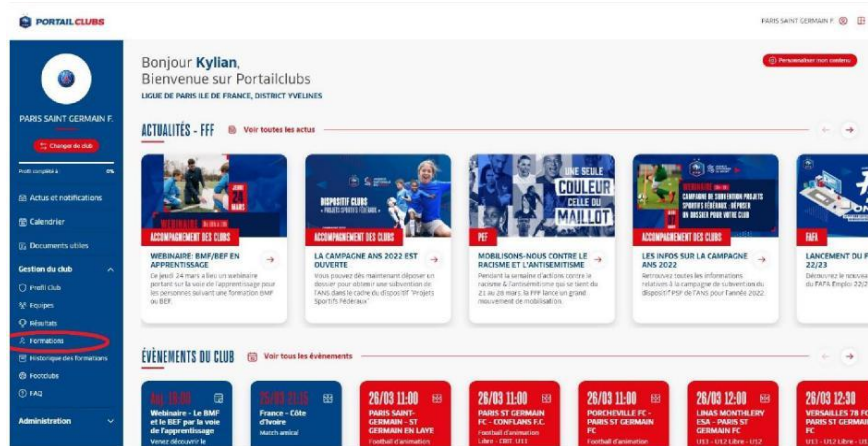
PORTAILCLUBS

PARIS SAINT GERMAIN F.

PARIS SAINT GERMAIN F.
Changer de club

Profil complété à 0%

Actus et notifications
Calendrier
Documents utiles
Gestion du club
Profil Club
Equipes
Résultats
Formations
Historique des formations
Footclubs
FAQ
Administration

Bonjour Kylian,
Bienvenue sur Portailclubs
LIGUE DE PARIS ILE DE FRANCE, DISTRICT YVELINES

Personnaliser mon contenu

ACTUALITÉS - FFF Voir toutes les actus

ACCOMPAGNEMENT DES CLUBS
WEBINAIRE: BMF/BEF EN APPRENTISSAGE
Ce jeudi 24 mars a lieu un webinaire portant sur la voie de l'apprentissage pour les personnes suivant une formation BMF ou BEF.

DISPOSITIF CLUBS « PROJETS SPORTIFS FÉDÉRAUX »
ACCOMPAGNEMENT DES CLUBS
LA CAMPAGNE ANS 2022 EST OUVERTE
Vous pouvez dès maintenant déposer un dossier pour obtenir une subvention de l'ANS dans le cadre du dispositif "Projets Sportifs Fédéraux"

UNE SEULE COULEUR CELLE DU MAILLOT
PEF
MOBILISONS-NOUS CONTRE LE RACISME ET L'ANTISEMITISME
Pendant la semaine d'actions contre le racisme & l'antisémitisme qui se tient du 21 au 28 mars, la FFF lance un grand mouvement de mobilisation.

CAMPAGNE DE SUBVENTION PROJETS SPORTIFS FÉDÉRAUX : DÉPOSER UN DOSSIER POUR VOTRE CLUB
ACCOMPAGNEMENT DES CLUBS
LES INFOS SUR LA CAMPAGNE ANS 2022
Retrouvez toutes les informations relatives à la campagne de subvention du dispositif PSF de l'ANS pour l'année 2022.

FAFA
LANCEMENT DU F 22/23
Découvrez le nouvea du FAFA Emploi 22/2

ÉVÈNEMENTS DU CLUB Voir tous les évènements

Webinaire - Le BMF et le BEF par la voie de l'apprentissage
Venez découvrir le

France - Côte d'Ivoire
Match amical

26/03 11:00
PARIS SAINT-GERMAIN - ST GERMAIN EN LAYE
Football d'animation

26/03 11:00
PARIS ST GERMAIN FC - CONFLANS F.C.
Football d'animation Libre - ENT. U11

26/03 11:00
PORCHEVILLE FC - PARIS ST GERMAIN FC
Football d'animation

26/03 12:00
LINAS MONTLHERY ESA - PARIS ST GERMAIN FC
U13 - U12 Libre - U12

26/03 12:30
VERSAILLES 78 F PARIS ST GERMA FC
U13 - U12 Libre - U1